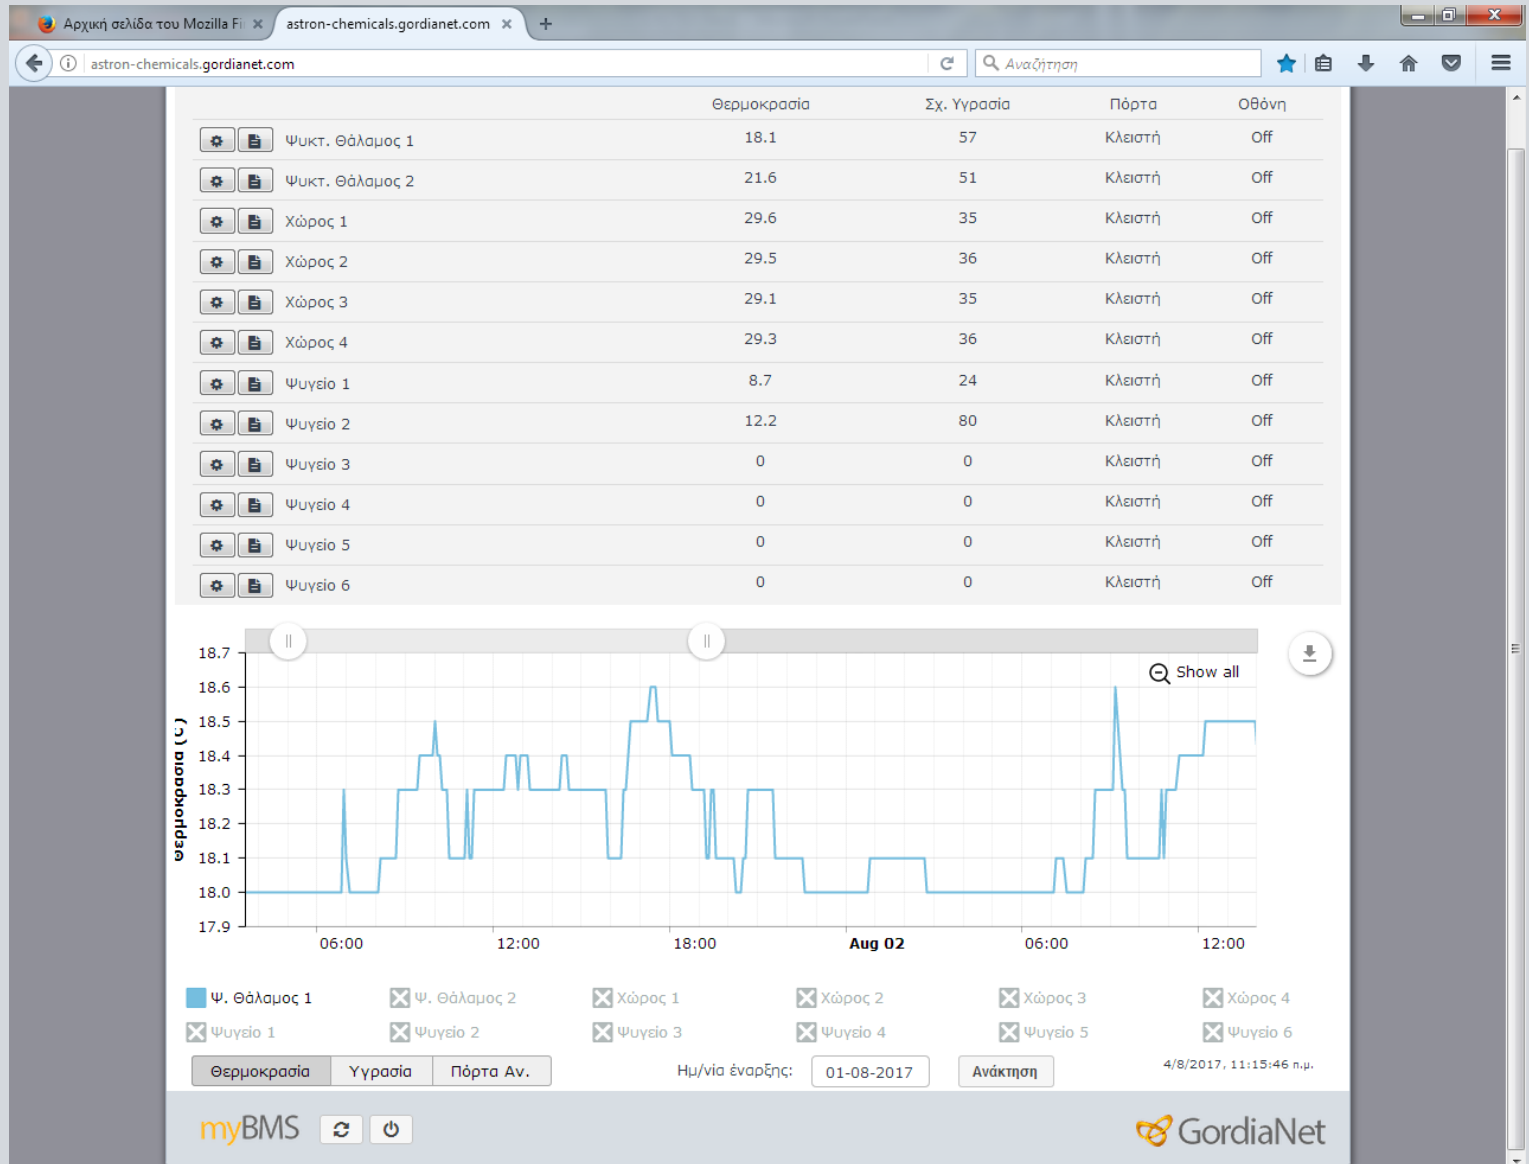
Αρχική σελίδα του Mozilla Fi ×
astron-chemicals.gordianet.com ×
+

astron-chemicals.gordianet.com
Αναζήτηση

| | | Θερμοκρασία | Σχ. Υγρασία | Πόρτα | Οθόνη |
|---|---|---|---|---|---|
| | Ψυκτ. Θάλαμος 1 | 18.1 | 57 | Κλειστή | Off |
| | Ψυκτ. Θάλαμος 2 | 21.6 | 51 | Κλειστή | Off |
| | Χώρος 1 | 29.6 | 35 | Κλειστή | Off |
| | Χώρος 2 | 29.5 | 36 | Κλειστή | Off |
| | Χώρος 3 | 29.1 | 35 | Κλειστή | Off |
| | Χώρος 4 | 29.3 | 36 | Κλειστή | Off |
| | Ψυγείο 1 | 8.7 | 24 | Κλειστή | Off |
| | Ψυγείο 2 | 12.2 | 80 | Κλειστή | Off |
| | Ψυγείο 3 | 0 | 0 | Κλειστή | Off |
| | Ψυγείο 4 | 0 | 0 | Κλειστή | Off |
| | Ψυγείο 5 | 0 | 0 | Κλειστή | Off |
| | Ψυγείο 6 | 0 | 0 | Κλειστή | Off |

Show all
θερμοκρασία (°C)
18.7
18.6
18.5
18.4
18.3
18.2
18.1
18.0
17.9
06:00
12:00
18:00
Aug 02
06:00
12:00

Ψ. Θάλαμος 1
Ψ. Θάλαμος 2
Χώρος 1
Χώρος 2
Χώρος 3
Χώρος 4
Ψυγείο 1
Ψυγείο 2
Ψυγείο 3
Ψυγείο 4
Ψυγείο 5
Ψυγείο 6

Θερμοκρασία
Υγρασία
Πόρτα Αν.
Ημ/νία έναρξης:
01-08-2017
Ανάκτηση
4/8/2017, 11:15:46 π.μ.

myBMS
GordiaNet